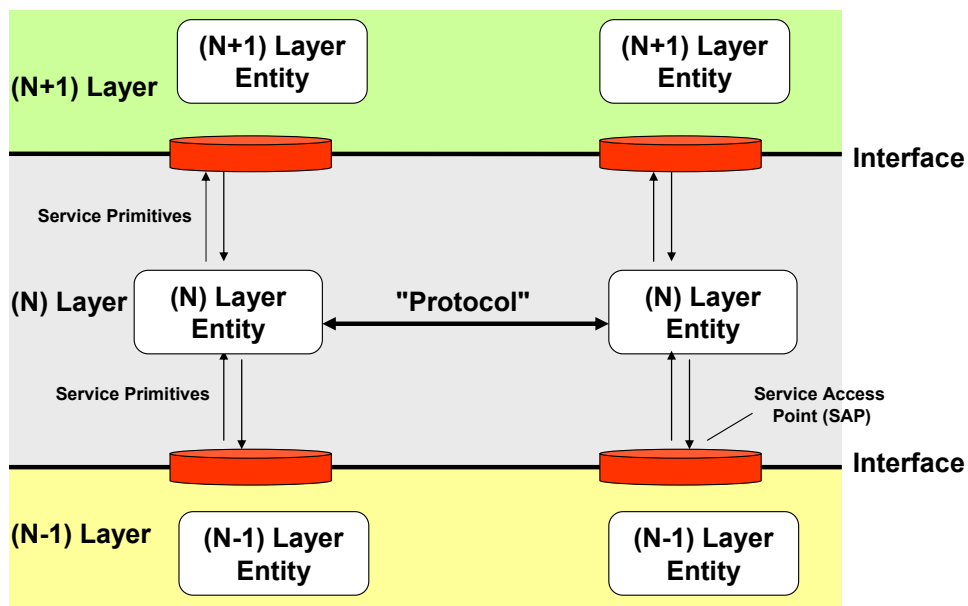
(N+1) Layer

(N+1) Layer Entity

(N+1) Layer Entity

Interface

Service Primitives

(N) Layer

(N) Layer Entity

"Protocol"

(N) Layer Entity

Service Primitives

Service Access Point (SAP)

Interface

(N-1) Layer

(N-1) Layer Entity

(N-1) Layer Entity